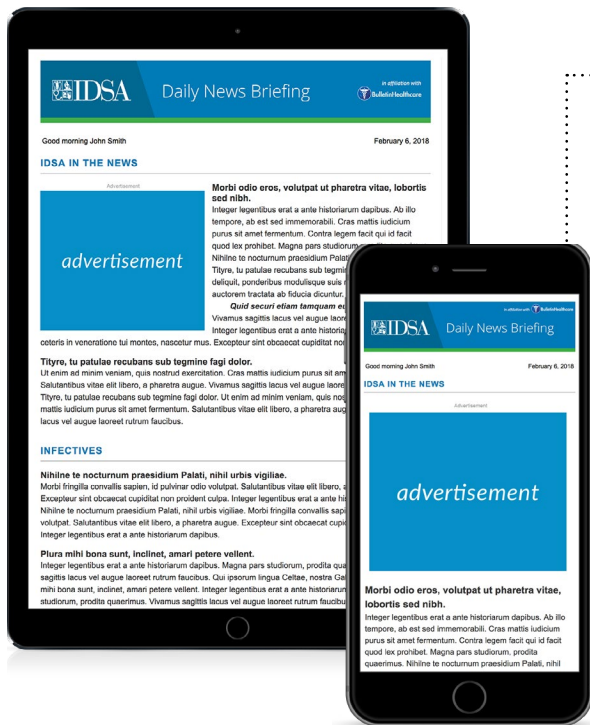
IDSA Daily News Briefing

in affiliation with BulletinHealthcare

Good morning John Smith

February 6, 2018

IDSA IN THE NEWS

Advertisement

advertisement

Morbi odio eros, volutpat ut pharetra vitae, lobortis sed nibh.

Integer legentibus erat a ante historiarum dapibus. Ab illo tempore, ab est sed immemorabili. Cras mattis iudicium purus sit amet fermentum. Contra legem facit qui id facit quod lex prohibet. Magna pars studiorum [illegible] Nihilne te nocturnum praesidium Palati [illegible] Tityre, tu patulae recubans sub tegmin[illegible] deliquit, ponderibus modulisque suis r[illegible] auctorem tractata ab fiducia dicuntur.

Quid securi etiam tamquam e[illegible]

Vivamus sagittis lacus vel augue laore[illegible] Integer legentibus erat a ante historia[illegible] ceteris in veneratione tui montes, nascetur mus. Excepteur sint obcaecat cupiditat no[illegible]

Tityre, tu patulae recubans sub tegmine fagi dolor.

Ut enim ad minim veniam, quis nostrud exercitation. Cras mattis iudicium purus sit am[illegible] Salutantibus vitae elit libero, a pharetra augue. Vivamus sagittis lacus vel augue laore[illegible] Tityre, tu patulae recubans sub tegmine fagi dolor. Ut enim ad minim veniam, quis no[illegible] mattis iudicium purus sit amet fermentum. Salutantibus vitae elit libero, a pharetra aug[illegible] lacus vel augue laoreet rutrum faucibus.

INFECTIVES

Nihilne te nocturnum praesidium Palati, nihil urbis vigiliae.

Morbi fringilla convallis sapien, id pulvinar odio volutpat. Salutantibus vitae elit libero, a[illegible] Excepteur sint obcaecat cupiditat non proident culpa. Integer legentibus erat a ante hi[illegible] Nihilne te nocturnum praesidium Palati, nihil urbis vigiliae. Morbi fringilla convallis sapi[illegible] volutpat. Salutantibus vitae elit libero, a pharetra augue. Excepteur sint obcaecat cupi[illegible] Integer legentibus erat a ante historiarum dapibus.

Plura mihi bona sunt, inclinet, amari petere vellent.

Integer legentibus erat a ante historiarum dapibus. Magna pars studiorum, prodita qua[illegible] sagittis lacus vel augue laoreet rutrum faucibus. Qui ipsorum lingua Celtae, nostra Ga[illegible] mihi bona sunt, inclinet, amari petere vellent. Integer legentibus erat a ante historiarum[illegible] studiorum, prodita quaerimus. Vivamus sagittis lacus vel augue laoreet rutrum faucibu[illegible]

IDSA Daily News Briefing

in affiliation with BulletinHealthcare

Good morning John Smith

February 6, 2018

IDSA IN THE NEWS

Advertisement

advertisement

Morbi odio eros, volutpat ut pharetra vitae, lobortis sed nibh.

Integer legentibus erat a ante historiarum dapibus. Ab illo tempore, ab est sed immemorabili. Cras mattis iudicium purus sit amet fermentum. Contra legem facit qui id facit quod lex prohibet. Magna pars studiorum, prodita quaerimus. Nihilne te nocturnum praesidium Palati, nihil